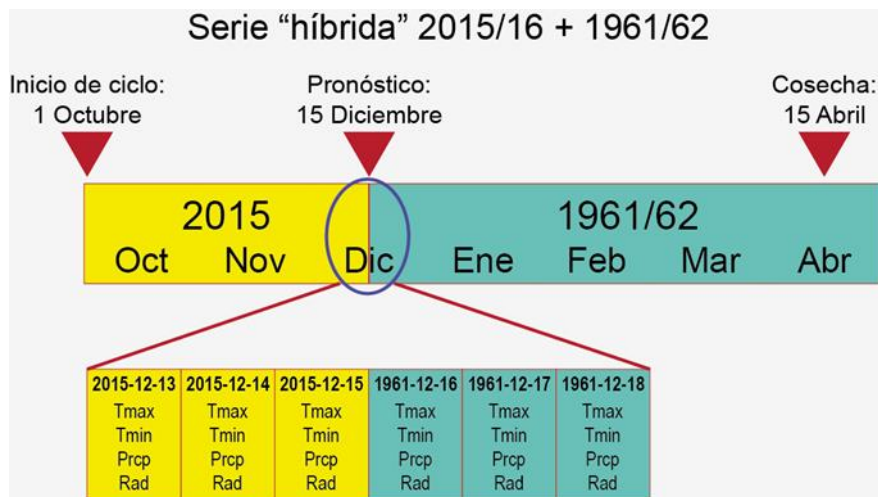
Serie “híbrida” 2015/16 + 1961/62

Inicio de ciclo:
1 Octubre

Pronóstico:
15 Diciembre

Cosecha:
15 Abril

2015
Oct Nov Dic

1961/62
Ene Feb Mar Abr

| 2015-12-13 | 2015-12-14 | 2015-12-15 | 1961-12-16 | 1961-12-17 | 1961-12-18 |
|---|---|---|---|---|---|
| Tmax | Tmax | Tmax | Tmax | Tmax | Tmax |
| Tmin | Tmin | Tmin | Tmin | Tmin | Tmin |
| Prcp | Prcp | Prcp | Prcp | Prcp | Prcp |
| Rad | Rad | Rad | Rad | Rad | Rad |